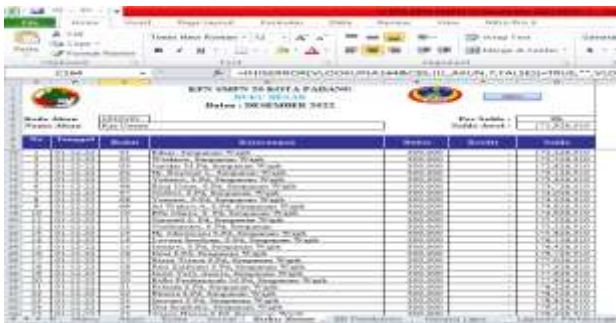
File Home Insert Page Layout Formulas Data Review View

Cut
Copy
Format Painter
Paste
Times New Roman 12
Wrap Text
Merge & Center

C3M

=IF(ISERROR(VLOOKUP(A3#REF!C$5,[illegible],FALSE)),"",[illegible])

KPN SMPN 26 KOTA PADANG
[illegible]
Bulan : DESEMBER 2022

Kode Akun
Nama Akun
Kas Umum

Per Saldo :
Saldo Awal :

| No | Tanggal | Bukti | Keterangan | Debit | Kredit | Saldo |
|---|---|---|---|---|---|---|
| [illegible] | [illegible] | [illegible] | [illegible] | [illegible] | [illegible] | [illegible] |